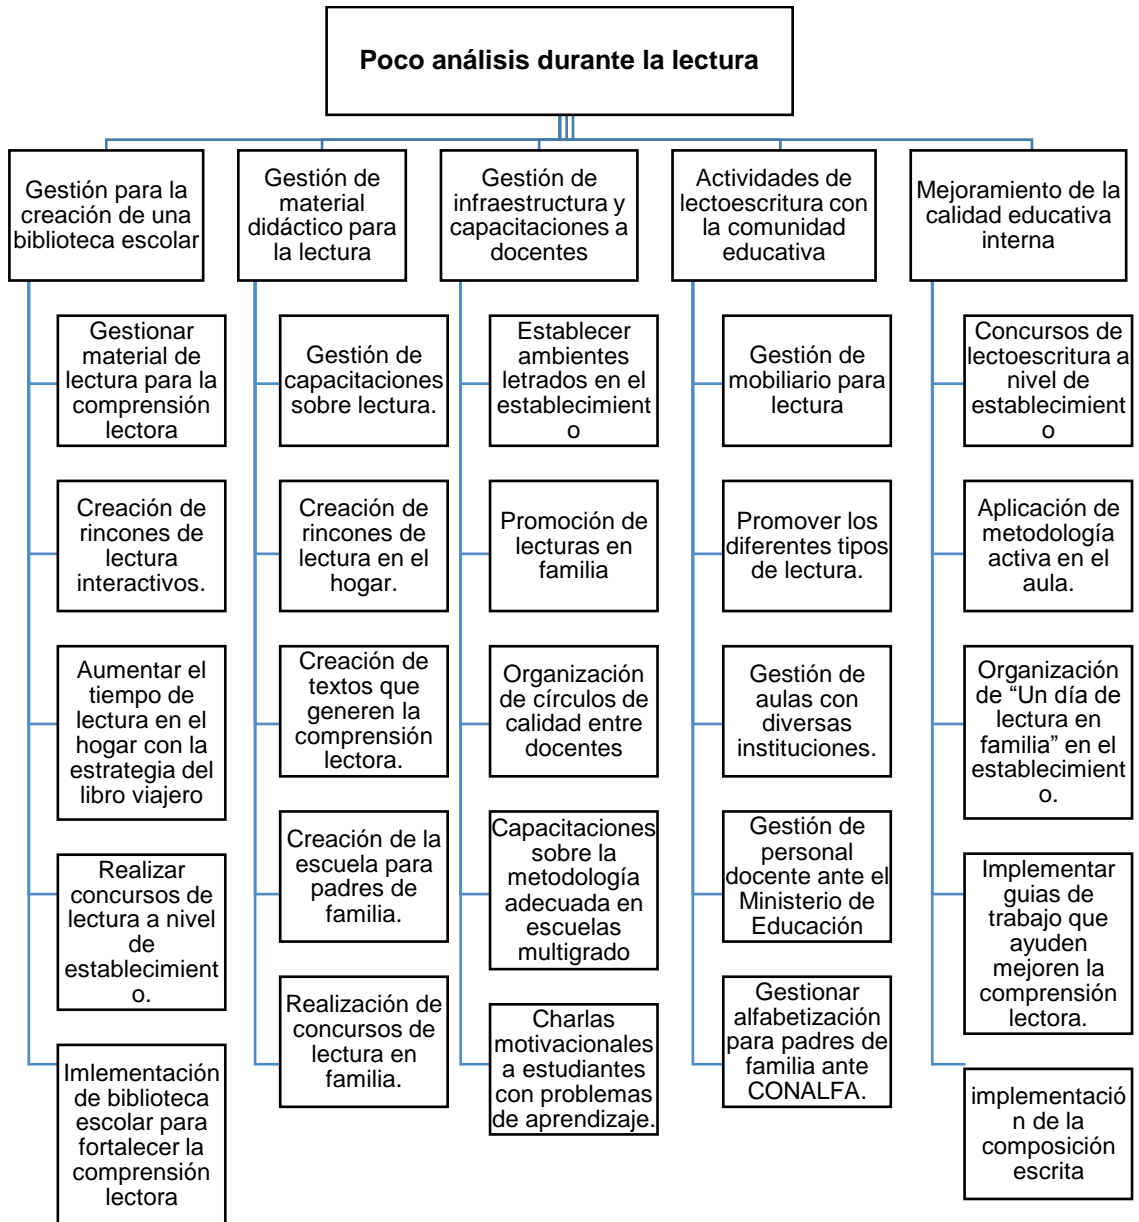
Poco análisis durante la lectura

Gestión para la creación de una biblioteca escolar

Gestionar material de lectura para la comprensión lectora

Creación de rincones de lectura interactivos.

Aumentar el tiempo de lectura en el hogar con la estrategia del libro viajero

Realizar concursos de lectura a nivel de establecimient o.

Imlementación de biblioteca escolar para fortalecer la comprensión lectora

Gestión de material didáctico para la lectura

Gestión de capacitaciones sobre lectura.

Creación de rincones de lectura en el hogar.

Creación de textos que generen la comprensión lectora.

Creación de la escuela para padres de familia.

Realización de concursos de lectura en familia.

Gestión de infraestructura y capacitaciones a docentes

Establecer ambientes letrados en el establecimient o

Promoción de lecturas en familia

Organización de círculos de calidad entre docentes

Capacitaciones sobre la metodología adecuada en escuelas multigrado

Charlas motivacionales a estudiantes con problemas de aprendizaje.

Actividades de lectoescritura con la comunidad educativa

Gestión de mobiliario para lectura

Promover los diferentes tipos de lectura.

Gestión de aulas con diversas instituciones.

Gestión de personal docente ante el Ministerio de Educación

Gestionar alfabetización para padres de familia ante CONALFA.

Mejoramiento de la calidad educativa interna

Concursos de lectoescritura a nivel de establecimient o

Aplicación de metodología activa en el aula.

Organización de "Un día de lectura en familia" en el establecimient o.

Implementar guias de trabajo que ayuden mejoren la comprensión lectora.

implementació n de la composición escrita